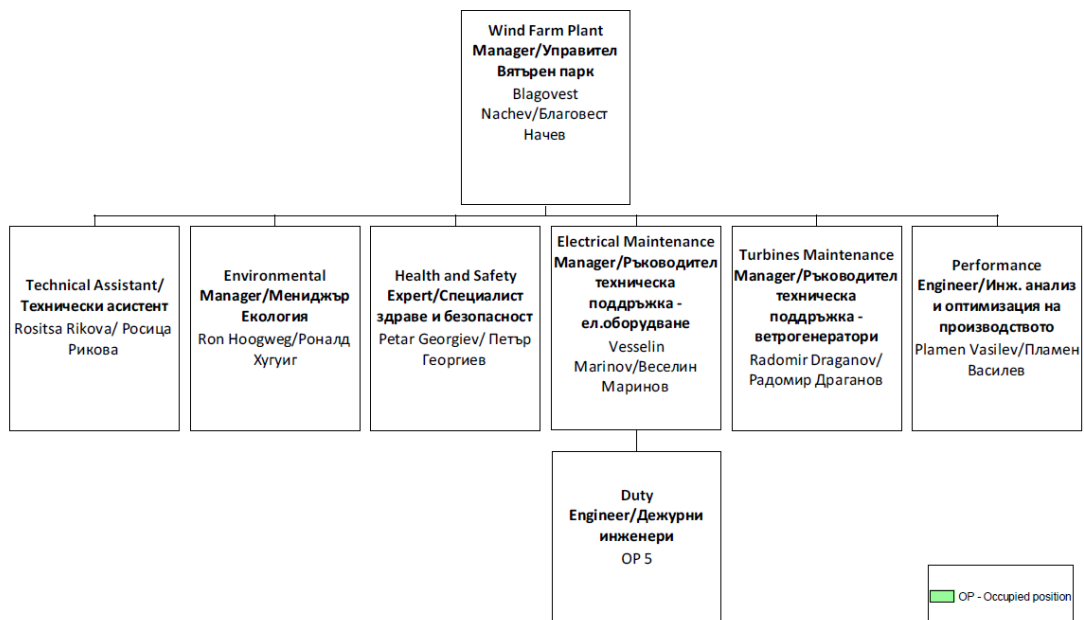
Wind Farm Plant Manager/Управител Вятърен парк
Blagovest Nachev/Благовест Начев

Technical Assistant/ Технически асистент
Rositsa Rikova/ Росица Рикова

Environmental Manager/Мениджър Екология
Ron Hoogweg/Роналд Хугуиг

Health and Safety Expert/Специалист здраве и безопасност
Petar Georgiev/ Петър Георгиев

Electrical Maintenance Manager/Ръководител техническа поддръжка - ел.оборудване
Vesselin Marinov/Веселин Маринов

Turbines Maintenance Manager/Ръководител техническа поддръжка - ветрогенератори
Radomir Draganov/ Радомир Драганов

Performance Engineer/Инж. анализ и оптимизация на производството
Plamen Vasilev/Пламен Василев

Duty Engineer/Дежурни инженери
OP 5

OP - Occupied position